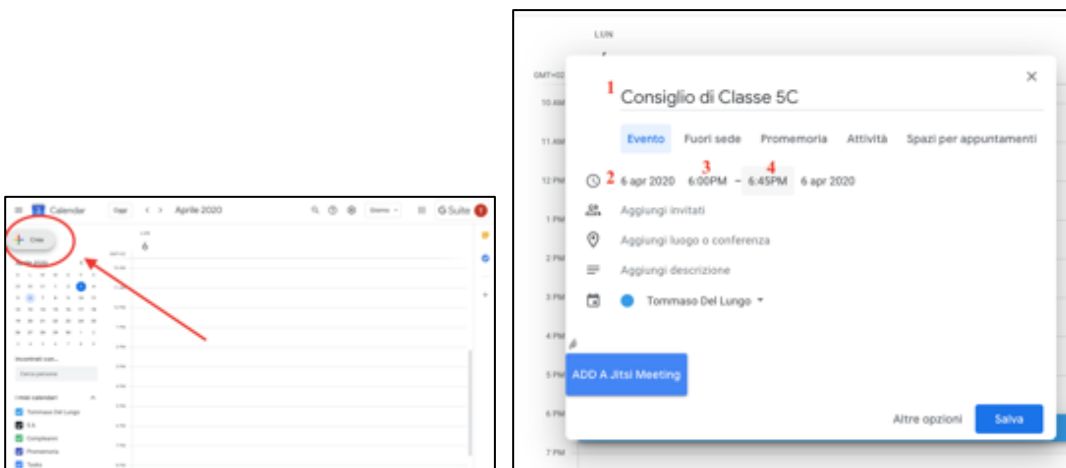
Calendar Oggi < > Aprile 2020 Giorno G Suite

Crea

LUN
6

Incontrati con...

Cerca persone

I miei calendari

Tommaso Del Lungo

Compleanni

Promemoria

Tasks

LUN

GMT+02

10 AM

11 AM

12 PM

1 PM

2 PM

3 PM

4 PM

5 PM

6 PM

7 PM

×

1 Consiglio di Classe 5C

Evento Fuori sede Promemoria Attività Spazi per appuntamenti

2 6 apr 2020 3 6:00PM – 4 6:45PM 6 apr 2020

Aggiungi invitati

Aggiungi luogo o conferenza

Aggiungi descrizione

Tommaso Del Lungo

ADD A Jitsi Meeting

Altre opzioni Salva